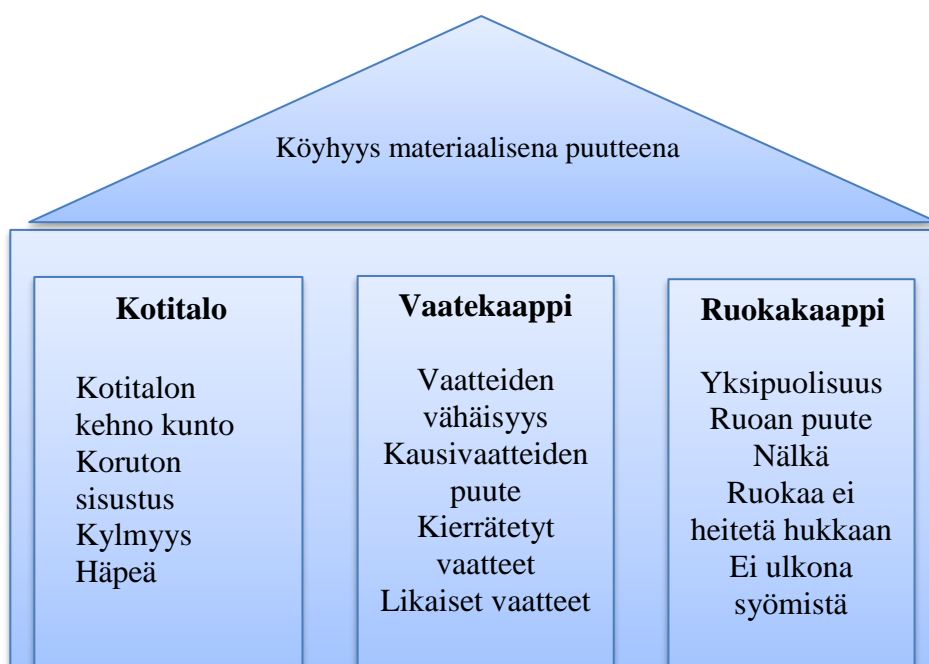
Köyhyys materiaalisena puutteena

**Kotitalo**

Kotitalon kehno kunto
Koruton sisustus
Kylmyys
Häpeä

**Vaatekaappi**

Vaatteiden vähäisyys
Kausivaatteiden puute
Kierrätetyt vaatteet
Likaiset vaatteet

**Ruokakaappi**

Yksipuolisuus
Ruoan puute
Nälkä
Ruokaa ei heitetä hukkaan
Ei ulkona syömistä